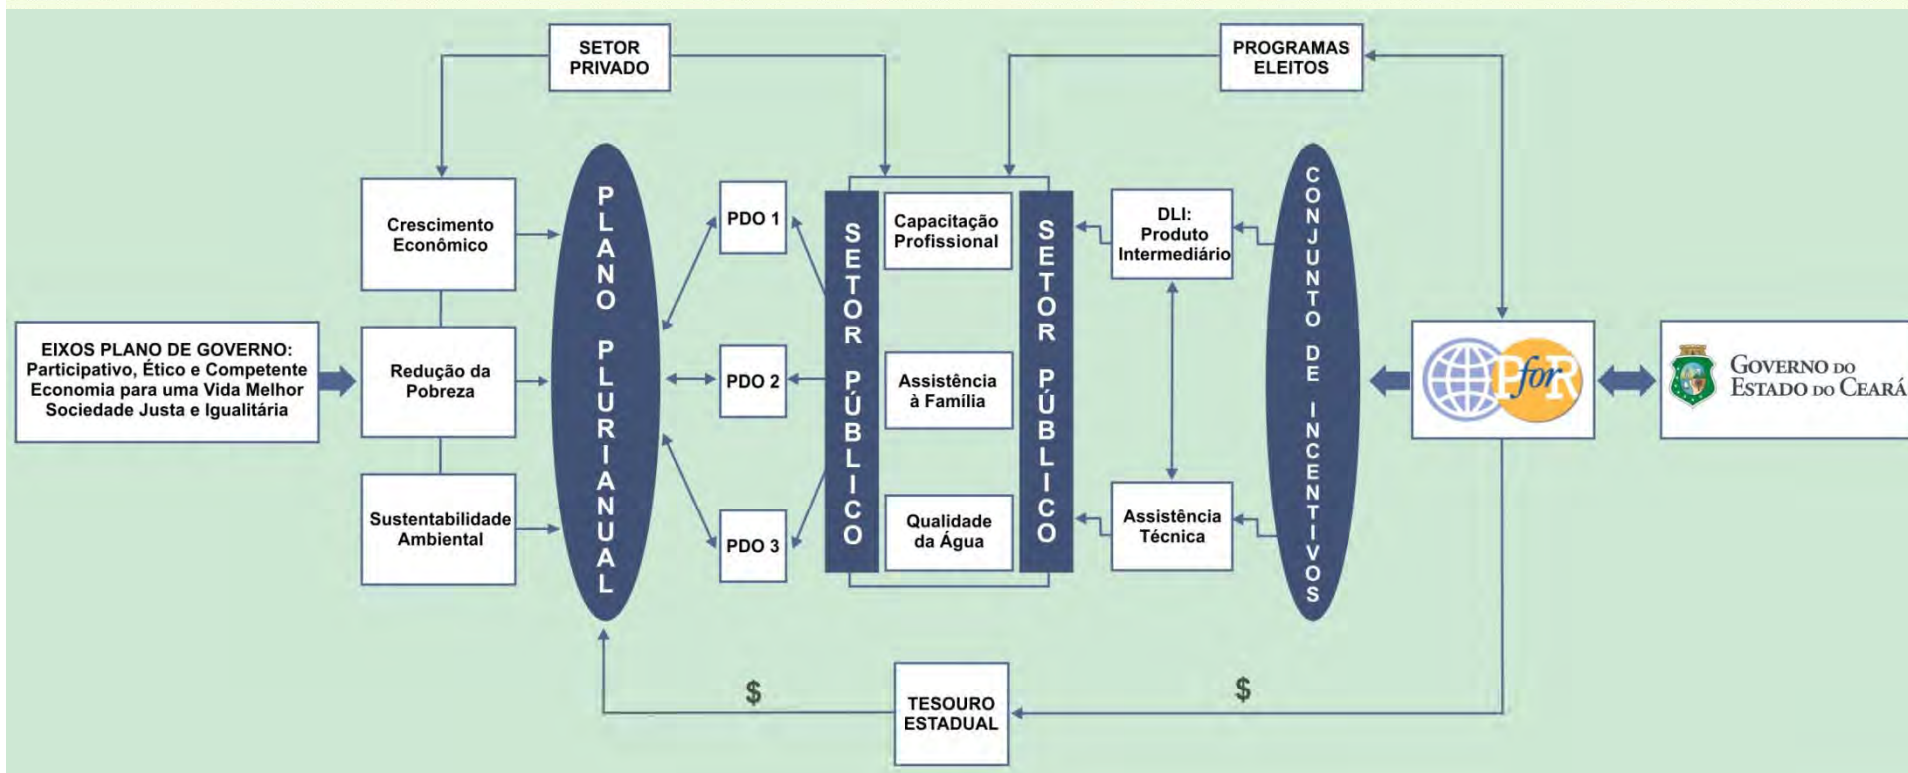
SETOR PRIVADO

PROGRAMAS ELEITOS

EIXOS PLANO DE GOVERNO: Participativo, Ético e Competente Economia para uma Vida Melhor Sociedade Justa e Igualitária

Crescimento Econômico

Redução da Pobreza

Sustentabilidade Ambiental

PLANO PLURIANUAL

PDO 1

PDO 2

PDO 3

SETOR PÚBLICO

Capacitação Profissional

Assistência à Família

Qualidade da Água

SETOR PÚBLICO

DLI: Produto Intermediário

Assistência Técnica

CONJUNTO DE INCENTIVOS

PforR

GOVERNO DO ESTADO DO CEARÁ

$

TESOURO ESTADUAL

$